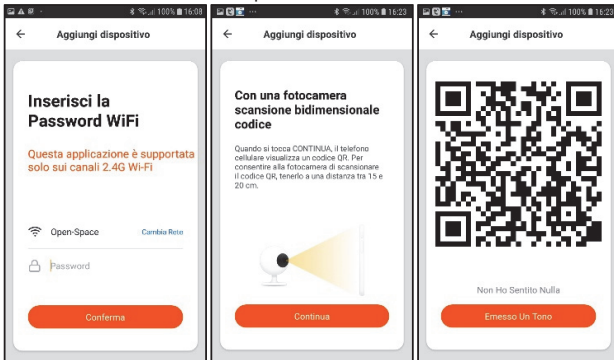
100% 16:08

← Aggiungi dispositivo

Inserisci la Password WiFi

Questa applicazione è supportata solo sui canali 2.4G Wi-Fi

Open-Space Cambia Rete

Password

Conferma

100% 16:23

← Aggiungi dispositivo

Con una fotocamera scansione bidimensionale codice

Quando si tocca CONTINUA, il telefono cellulare visualizza un codice QR. Per consentire alla fotocamera di scansionare il codice QR, tenerlo a una distanza tra 15 e 20 cm.

Continua

100% 16:23

← Aggiungi dispositivo

Non Ho Sentito Nulla

Emesso Un Tono